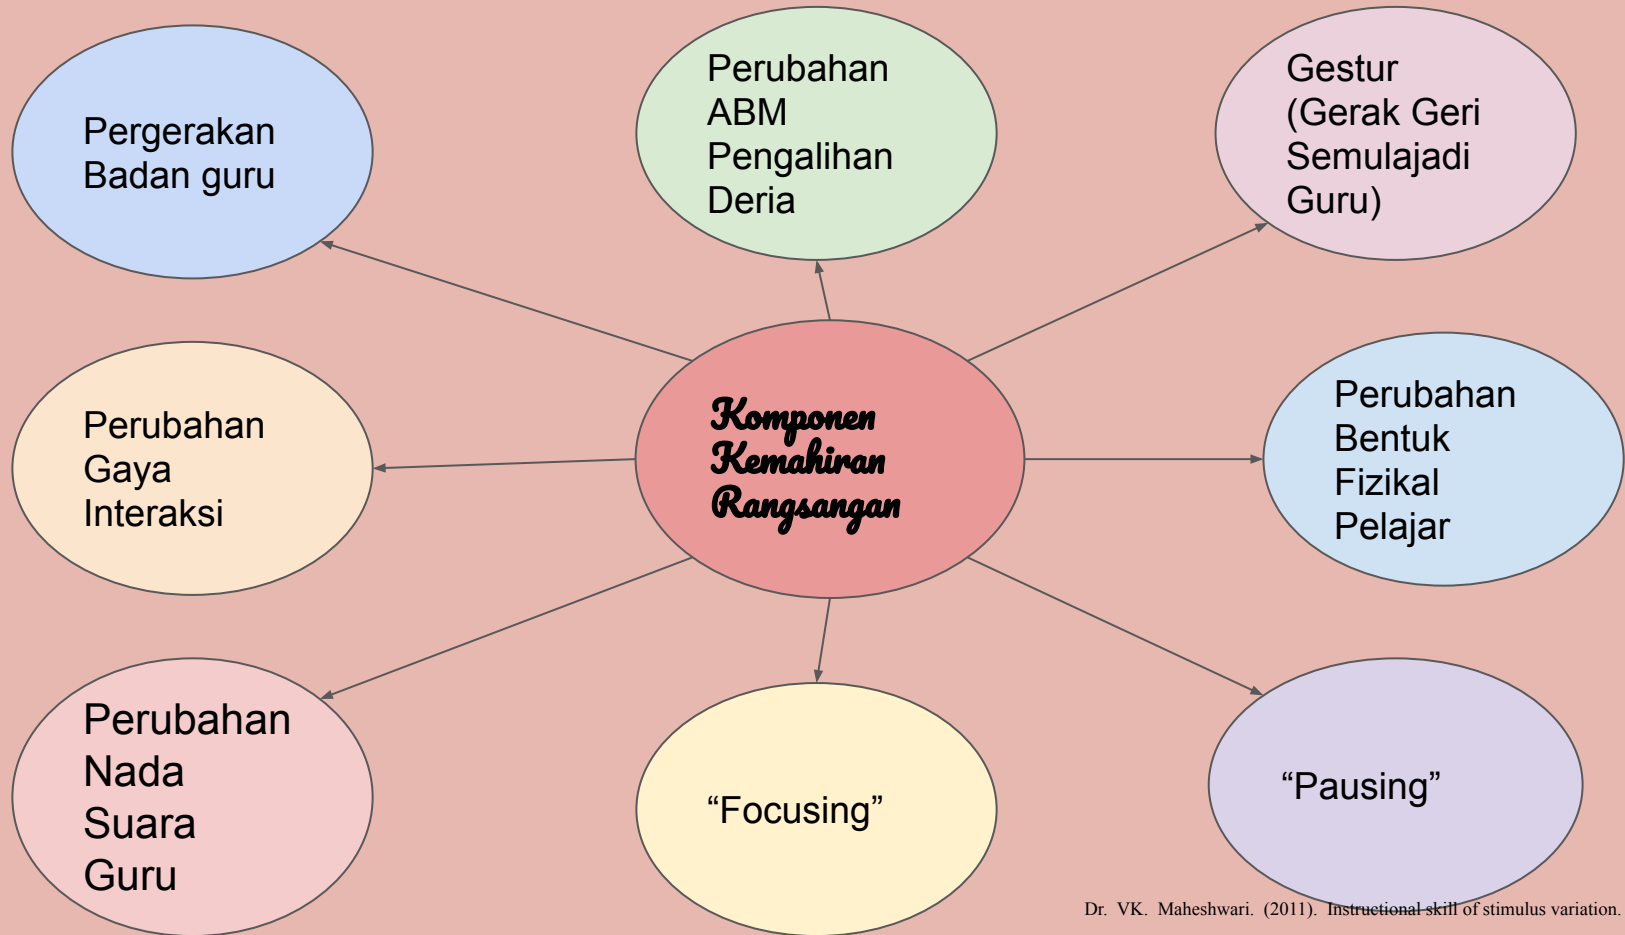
Pergerakan Badan guru

Perubahan ABM Pengalihan Deria

Gestur (Gerak Geri Semulajadi Guru)

Perubahan Gaya Interaksi

Komponen Kemahiran Rangsangan

Perubahan Bentuk Fizikal Pelajar

Perubahan Nada Suara Guru

“Focusing”

“Pausing”

Dr. VK. Maheshwari. (2011). Instructional skill of stimulus variation.